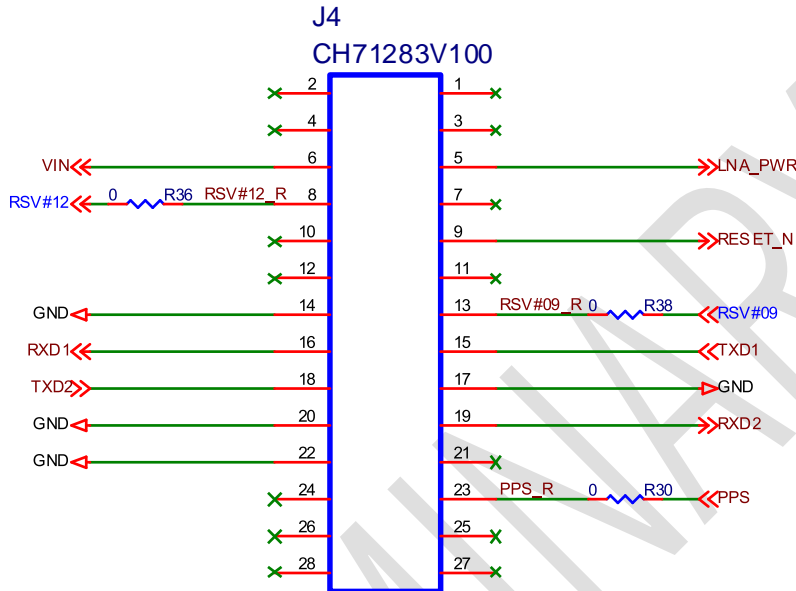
J4
CH71283V100

2
1
4
3
VIN
6
5
LNA_PWR
RSV#12
0
R36
RSV#12_R
8
7
10
9
RES ET_N
12
11
GND
14
13
RSV#09_R
0
R38
RSV#09
RXD1
16
15
TXD1
TXD2
18
17
GND
GND
20
19
RXD2
GND
22
21
24
23
PPS_R
0
R30
PPS
26
25
28
27